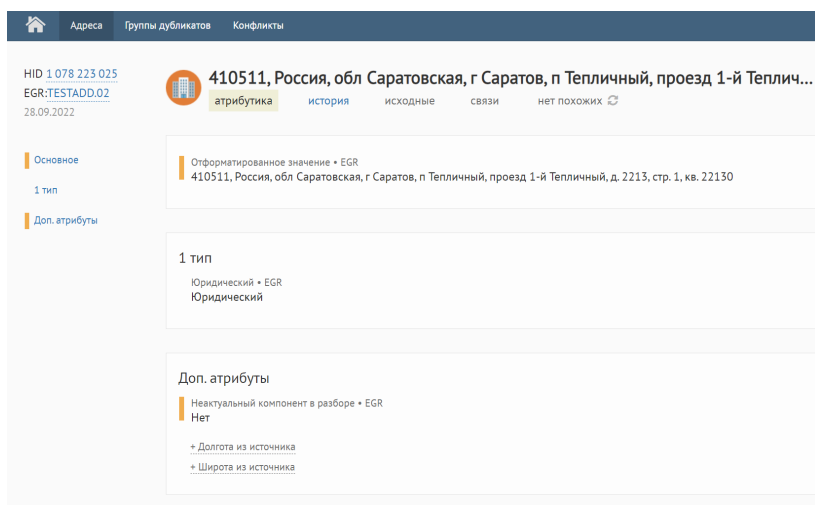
Адреса Группы дубликатов Конфликты

HID 1 078 223 025
EGR:TESTADD.02
28.09.2022

410511, Россия, обл Саратовская, г Саратов, п Тепличный, проезд 1-й Теплич...

атрибутика история исходные связи нет похожих

Основное

1 тип

Доп. атрибуты

Отформатированное значение • EGR
410511, Россия, обл Саратовская, г Саратов, п Тепличный, проезд 1-й Тепличный, д. 2213, стр. 1, кв. 22130

1 тип

Юридический • EGR
Юридический

Доп. атрибуты

Неактуальный компонент в разборе • EGR
Нет

+ Долгота из источника

+ Широта из источника